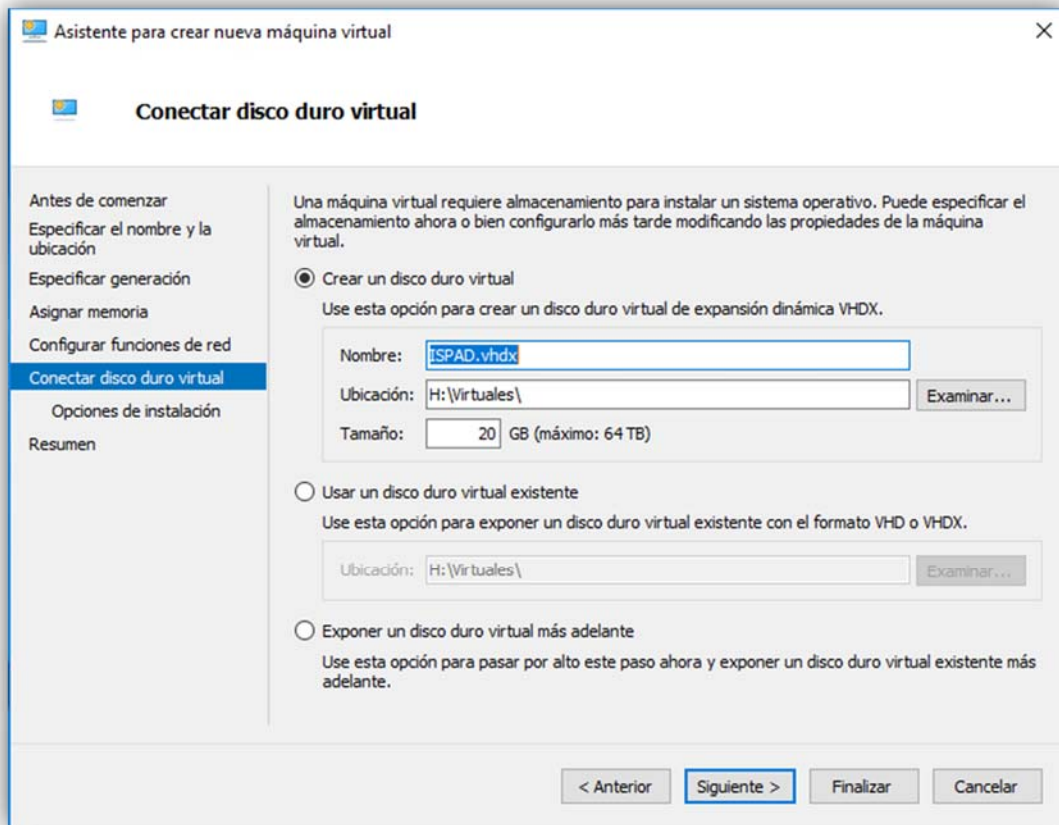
Asistente para crear nueva máquina virtual

×

Conectar disco duro virtual

Antes de comenzar
Especificar el nombre y la ubicación
Especificar generación
Asignar memoria
Configurar funciones de red
Conectar disco duro virtual
Opciones de instalación
Resumen

Una máquina virtual requiere almacenamiento para instalar un sistema operativo. Puede especificar el almacenamiento ahora o bien configurarlo más tarde modificando las propiedades de la máquina virtual.

Crear un disco duro virtual

Use esta opción para crear un disco duro virtual de expansión dinámica VHDX.

Nombre: ISPAD.vhdx

Ubicación: H:\Virtuales\ Examinar...

Tamaño: 20 GB (máximo: 64 TB)

Usar un disco duro virtual existente

Use esta opción para exponer un disco duro virtual existente con el formato VHD o VHDX.

Ubicación: H:\Virtuales\ Examinar...

Exponer un disco duro virtual más adelante

Use esta opción para pasar por alto este paso ahora y exponer un disco duro virtual existente más adelante.

< Anterior Siguiente > Finalizar Cancelar